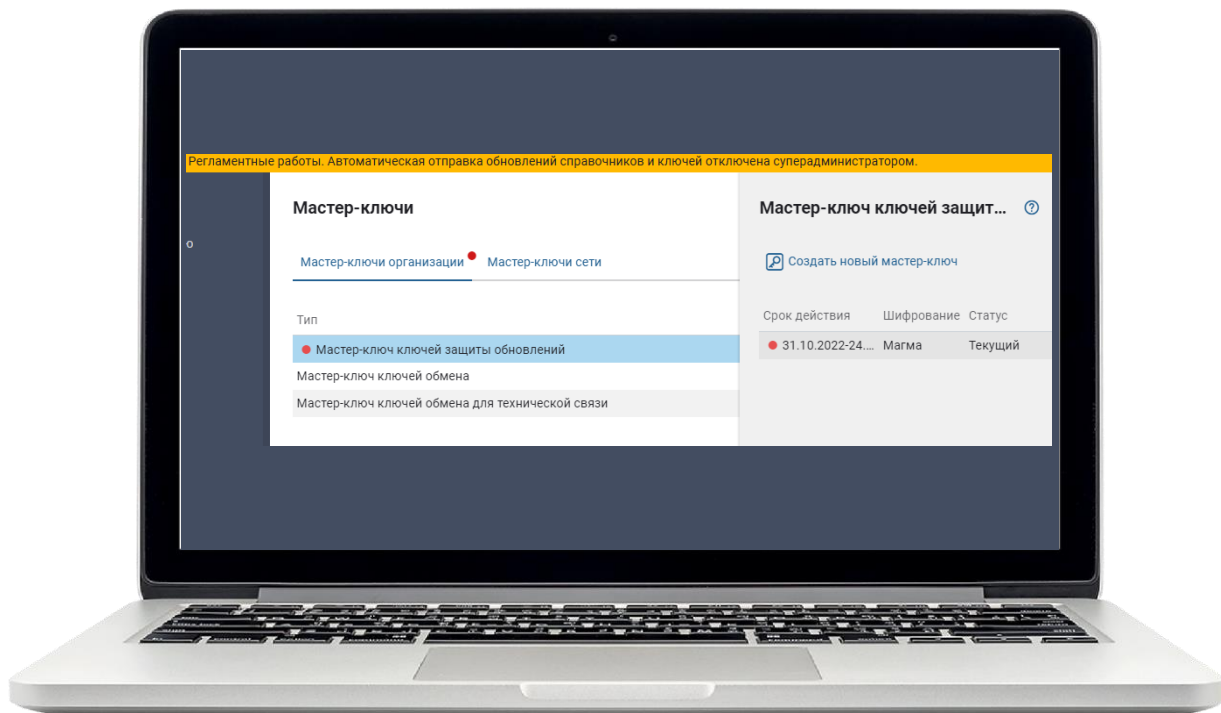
Регламентные работы. Автоматическая отправка обновлений справочников и ключей отключена суперадминистратором.

o

Мастер-ключи

Мастер-ключи организации   Мастер-ключи сети

Тип

Мастер-ключ ключей защиты обновлений

Мастер-ключ ключей обмена

Мастер-ключ ключей обмена для технической связи

Мастер-ключ ключей защит...

Создать новый мастер-ключ

| Срок действия | Шифрование | Статус |
|---|---|---|
| 31.10.2022-24.... | Магма | Текущий |